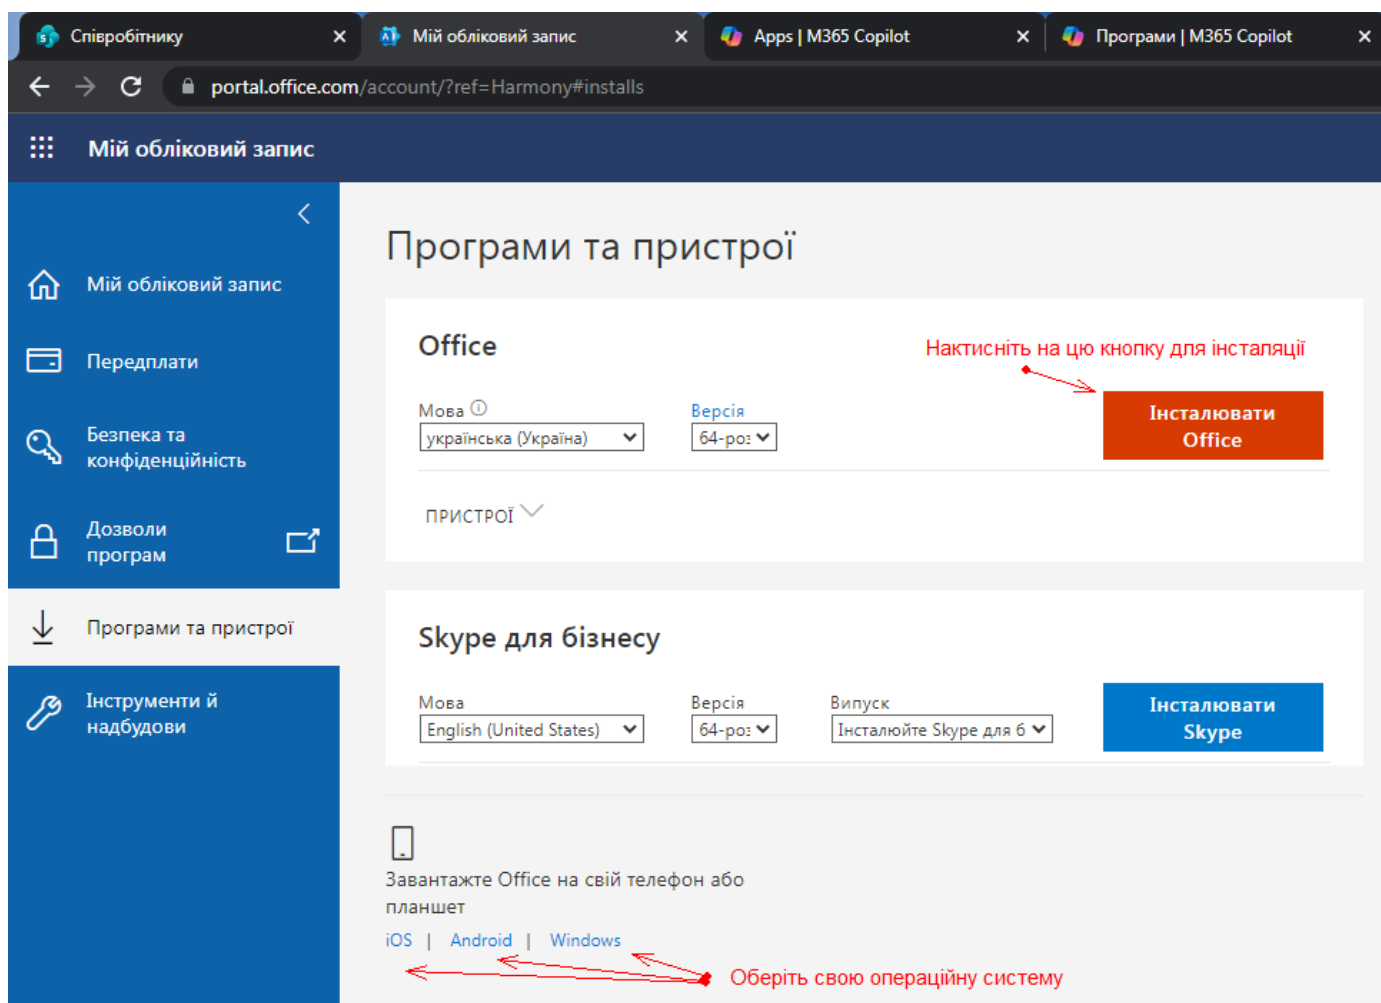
Співробітнику ×
Мій обліковий запис ×
Apps | M365 Copilot ×
Програми | M365 Copilot ×

portal.office.com/account/?ref=Harmony#installs

Мій обліковий запис

Мій обліковий запис
Передплати
Безпека та конфіденційність
Дозволи програм
Програми та пристрої
Інструменти й надбудови

Програми та пристрої

Office

Натисніть на цю кнопку для інсталяції

Мова
українська (Україна)

Версія
64-роз

Інсталювати Office

ПРИСТРОЇ

Skype для бізнесу

Мова
English (United States)

Версія
64-роз

Випуск
Інсталюйте Skype для б

Інсталювати Skype

Завантажте Office на свій телефон або планшет

iOS | Android | Windows

Оберіть свою операційну систему